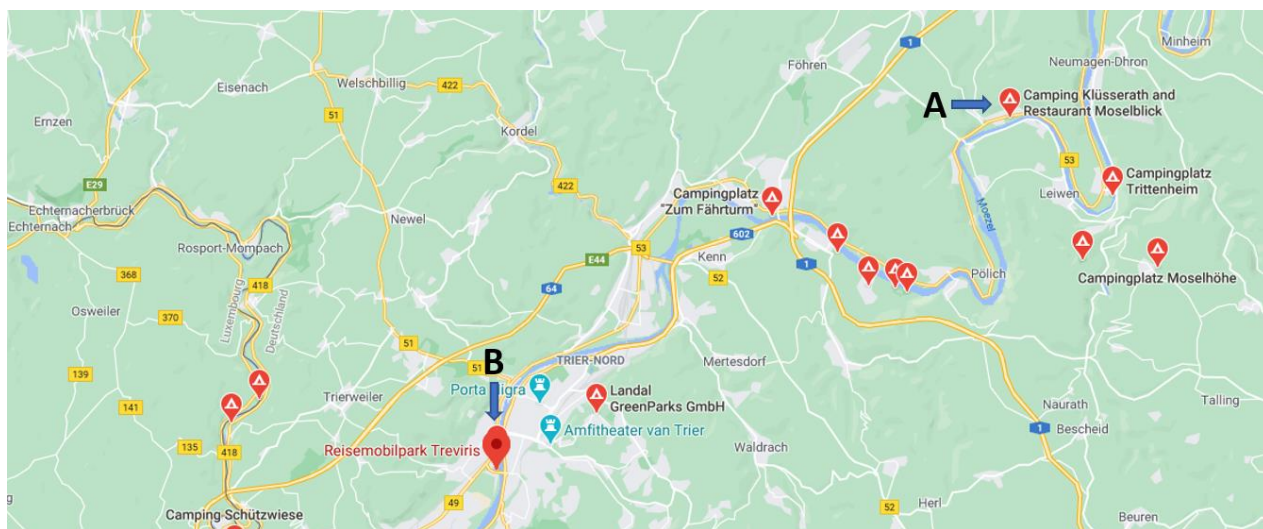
Minheim
Neumagen-Dhron
1
Föhren
Eisenach
Welschbillig
422
A
Camping Klüsserath und Restaurant Moselblick
Ernzen
51
Kordel
53
E29
422
Leiwen
Campingplatz Trittenheim
Echternacherbrück
Echternach
Campingplatz "Zum Fährturm"
Newel
Mosel
Rosport-Mompach
53
602
E44
Kenn
1
368
418
64
52
Pölich
Campingplatz Moselhöhe
Osweiler
370
Luxembourg
Deutschland
51
B
TRIER-NORD
Mertesdorf
139
51
Porta Nigra
Landal GreenParks GmbH
Trierweiler
141
Naurath
Talling
Amfitheater van Trier
1
Bescheid
135
418
Reisemobilpark Treviris
Waldrach
49
52
Herl
Camping Schützwiese
Beuren
g